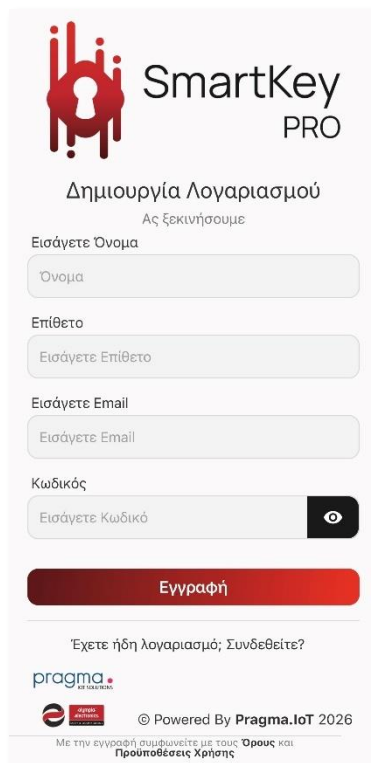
SmartKey PRO

Δημιουργία Λογαριασμού

Ας ξεκινήσουμε

Εισάγετε Όνομα

Όνομα

Επίθετο

Εισάγετε Επίθετο

Εισάγετε Email

Εισάγετε Email

Κωδικός

Εισάγετε Κωδικό

Εγγραφή

Έχετε ήδη λογαριασμό; Συνδεθείτε?

pragma
IoT SOLUTIONS

olympia electronics

© Powered By Pragma.IoT 2026

Με την εγγραφή συμφωνείτε με τους Όρους και Προϋποθέσεις Χρήσης